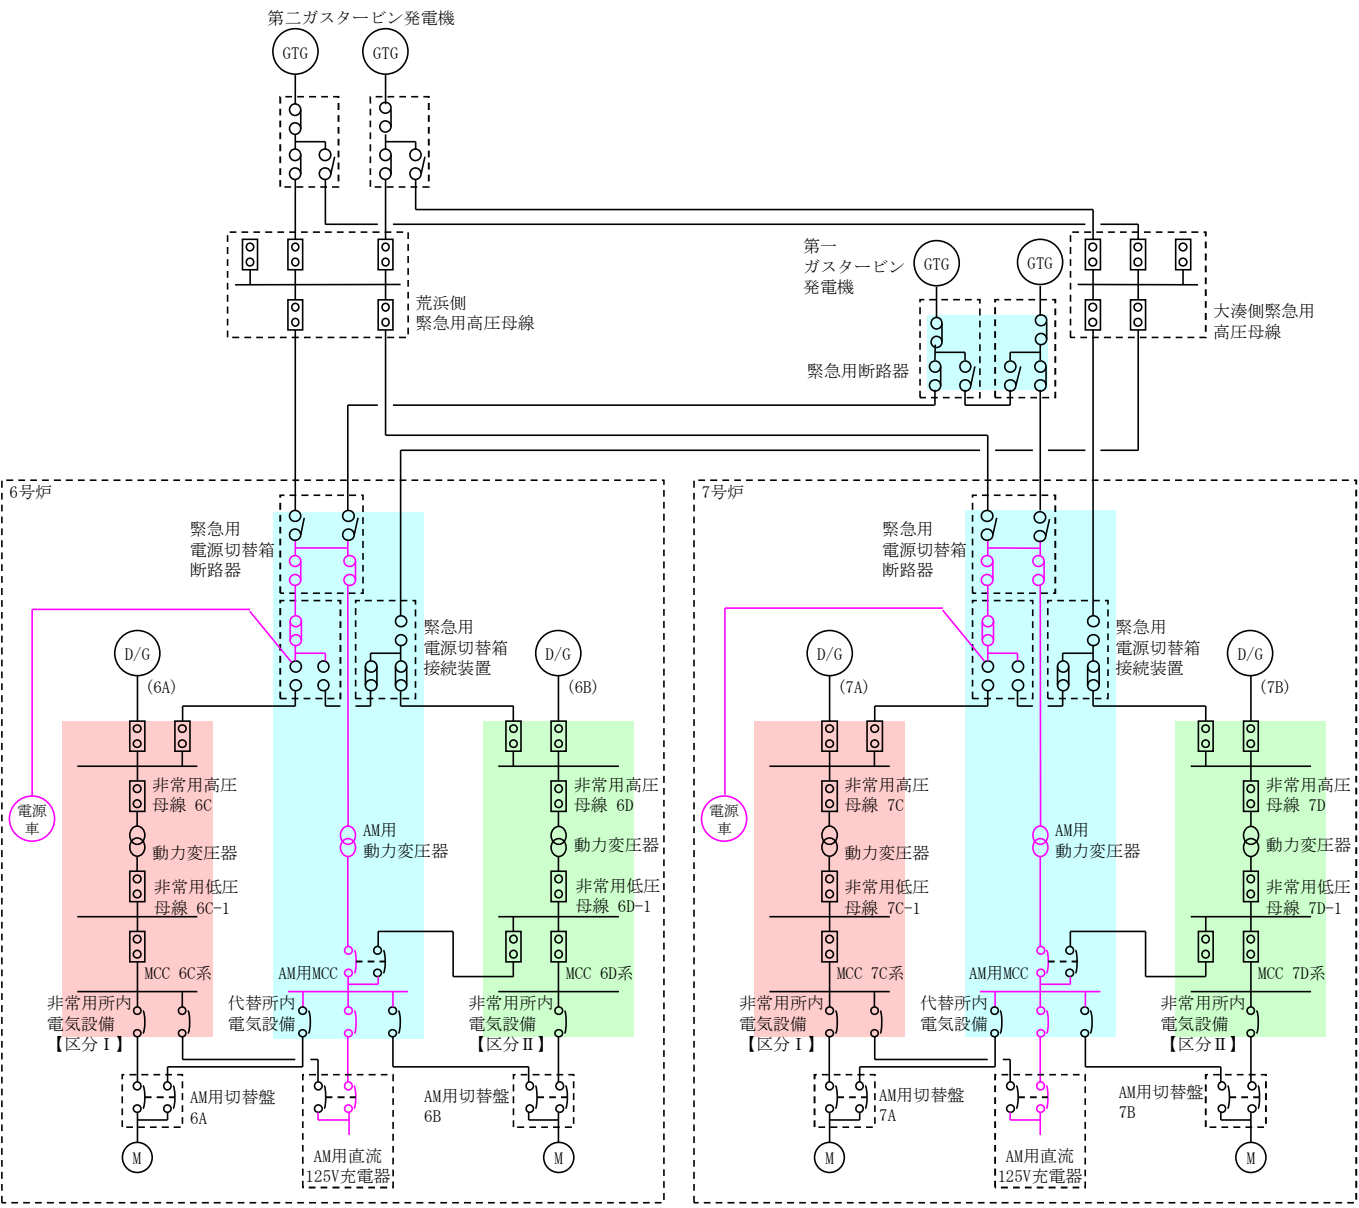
第二ガスタービン発電機

GTG GTG

第一
ガスタービン
発電機

GTG GTG

荒浜側
緊急用高圧母線

大湊側緊急用
高圧母線

緊急用断路器

6号炉

緊急用
電源切替箱
断路器

緊急用
電源切替箱
接続装置

D/G
(6A)

D/G
(6B)

電源
車

非常用高圧
母線 6C

動力変圧器

非常用低圧
母線 6C-1

MCC 6C系

非常用所内
電気設備
【区分Ⅰ】

AM用
動力変圧器

AM用MCC

代替所内
電気設備

非常用高圧
母線 6D

動力変圧器

非常用低圧
母線 6D-1

MCC 6D系

非常用所内
電気設備
【区分Ⅱ】

AM用切替盤
6A

AM用直流
125V充電器

AM用切替盤
6B

M M

7号炉

緊急用
電源切替箱
断路器

緊急用
電源切替箱
接続装置

D/G
(7A)

D/G
(7B)

電源
車

非常用高圧
母線 7C

動力変圧器

非常用低圧
母線 7C-1

MCC 7C系

非常用所内
電気設備
【区分Ⅰ】

AM用
動力変圧器

AM用MCC

代替所内
電気設備

非常用高圧
母線 7D

動力変圧器

非常用低圧
母線 7D-1

MCC 7D系

非常用所内
電気設備
【区分Ⅱ】

AM用切替盤
7A

AM用直流
125V充電器

AM用切替盤
7B

M M